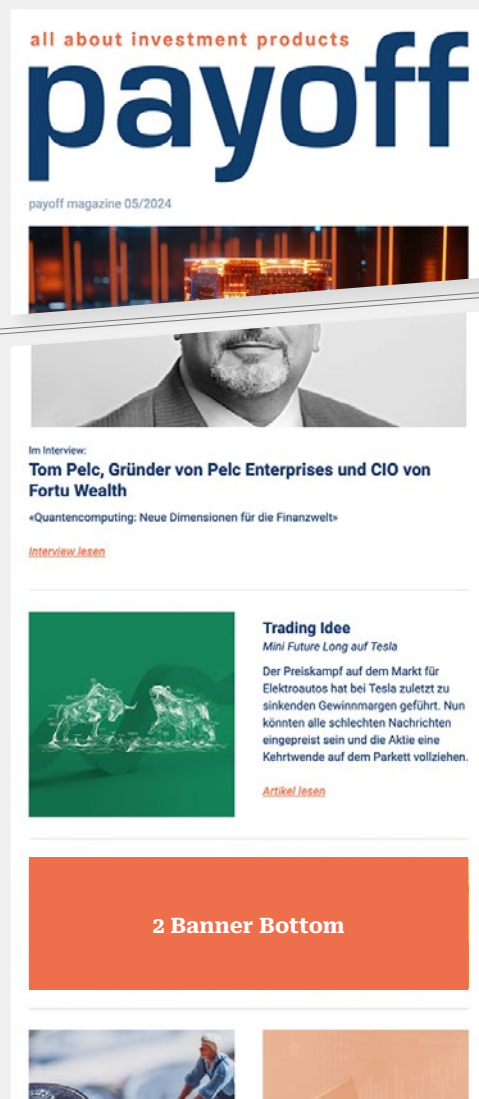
all about investment products
payoff

payoff magazine 05/2024

Im Interview:
Tom Pelc, Gründer von Pelc Enterprises und CIO von Fortu Wealth

«Quantencomputing: Neue Dimensionen für die Finanzwelt»

Interview lesen

Trading Idee
Mini Future Long auf Tesla

Der Preiskampf auf dem Markt für Elektroautos hat bei Tesla zuletzt zu sinkenden Gewinnmargen geführt. Nun könnten alle schlechten Nachrichten eingepreist sein und die Aktie eine Kehrtwende auf dem Parkett vollziehen.

Artikel lesen

2 Banner Bottom